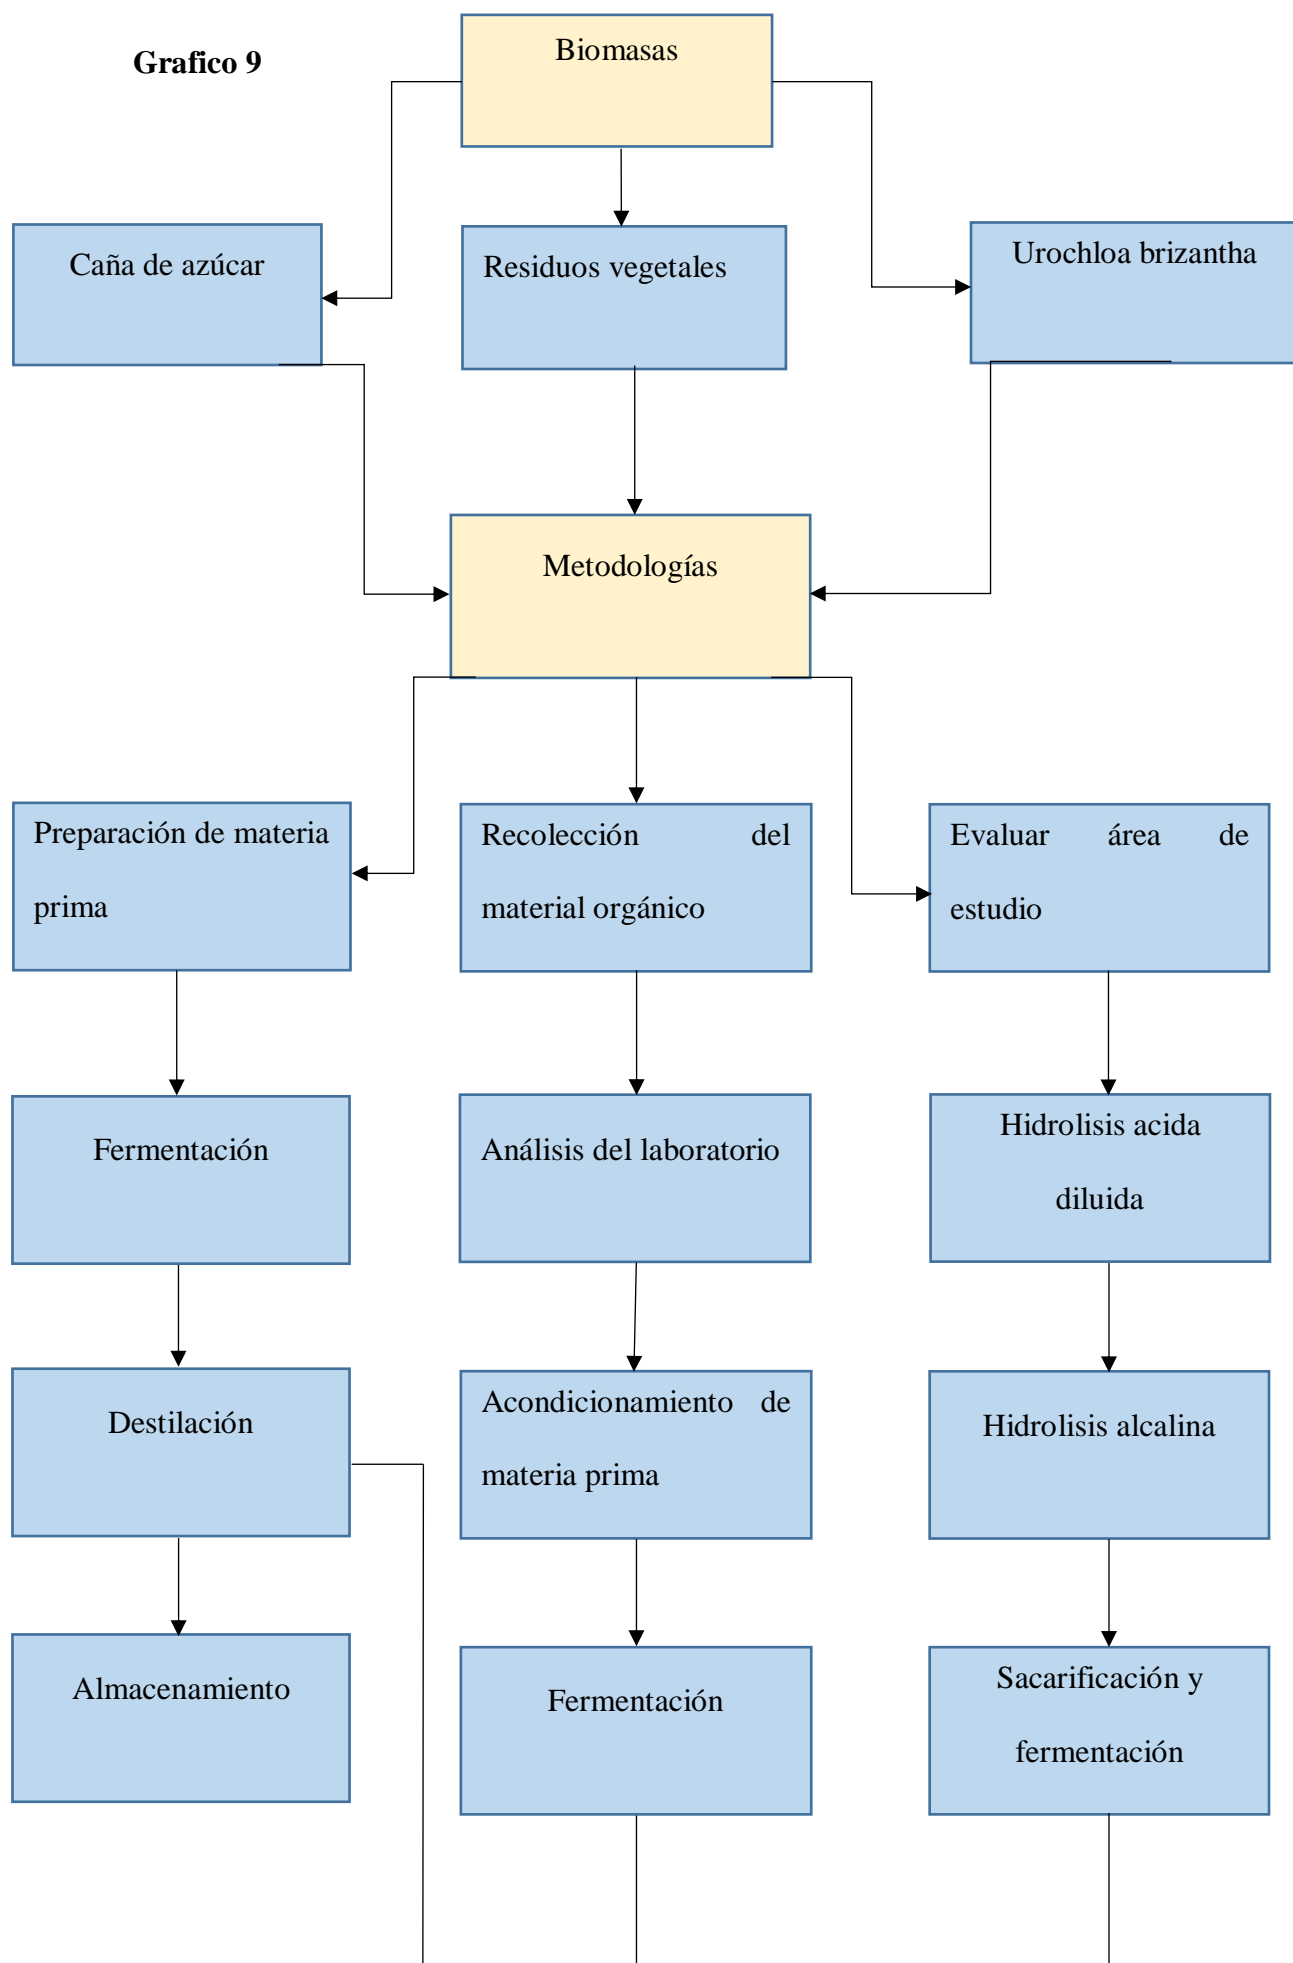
Grafico 9

Biomasas

Caña de azúcar

Residuos vegetales

Urochloa brizantha

Metodologías

Preparación de materia prima

Recolección del material orgánico

Evaluar área de estudio

Fermentación

Análisis del laboratorio

Hidrolisis acida diluida

Destilación

Acondicionamiento de materia prima

Hidrolisis alcalina

Almacenamiento

Fermentación

Sacarificación y fermentación